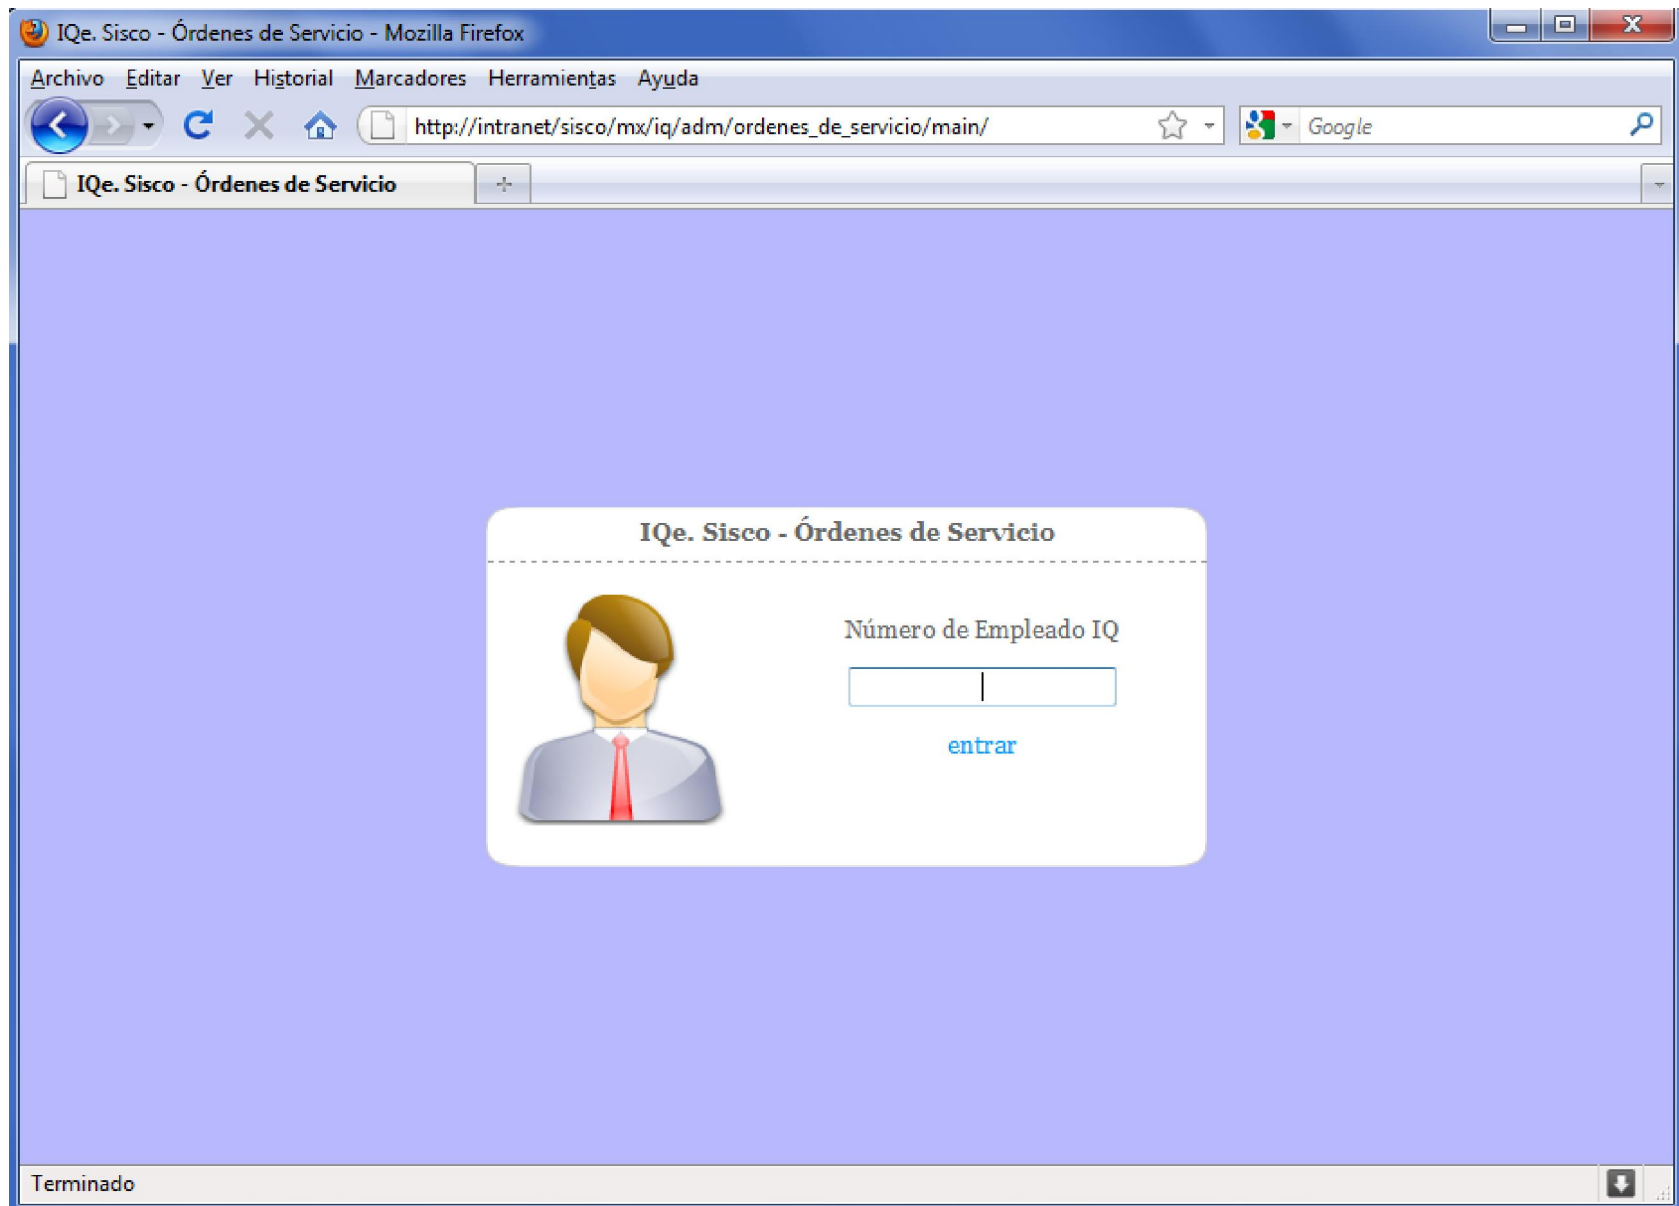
IQe. Sisco - Órdenes de Servicio - Mozilla Firefox

Archivo Editar Ver Historial Marcadores Herramientas Ayuda

http://intranet/sisco/mx/iq/adm/ordenes_de_servicio/main/

Google

IQe. Sisco - Órdenes de Servicio

+

IQe. Sisco - Órdenes de Servicio

Número de Empleado IQ

entrar

Terminado